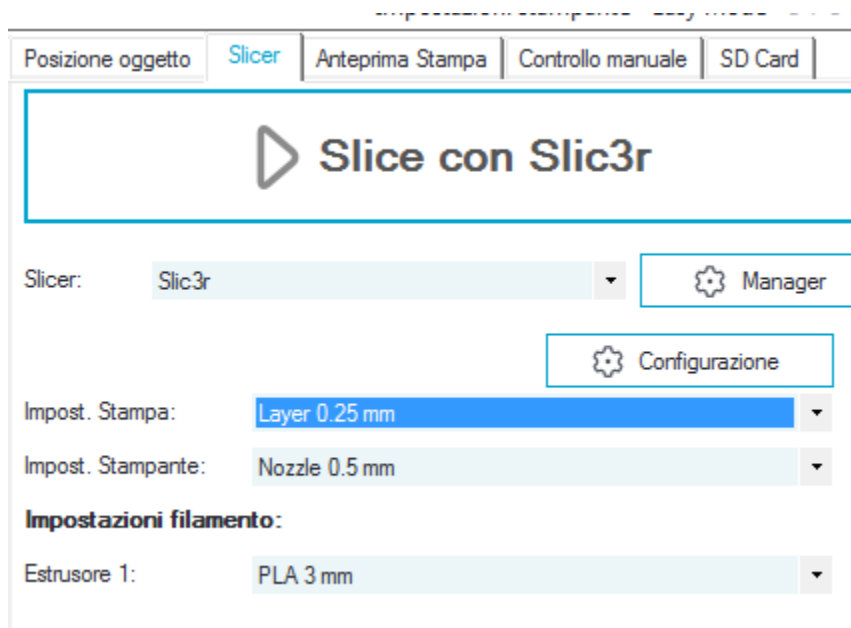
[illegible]

Posizione oggetto | Slicer | Anteprima Stampa | Controllo manuale | SD Card

Slice con Slic3r

Slicer: Slic3r

Manager

Configurazione

Impost. Stampa: Layer 0.25 mm

Impost. Stampante: Nozzle 0.5 mm

Impostazioni filamento:

Estrusore 1: PLA 3 mm